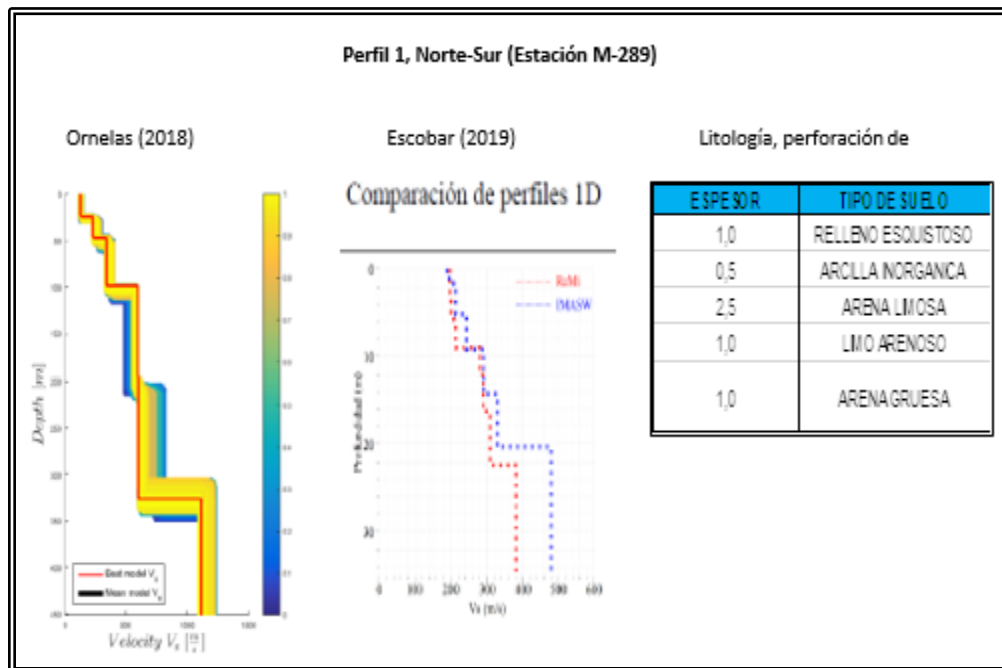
Perfil 1, Norte-Sur (Estación M-289)

Ornelas (2018)

Escobar (2019)

Litología, perforación de

Comparación de perfiles 1D

| ESPESOR | TIPO DE SUELO |
|---|---|
| 1,0 | RELLENO ESQUISTOSO |
| 0,5 | ARCILLA INORGANICA |
| 2,5 | ARENA LIMOSA |
| 1,0 | LIMO ARENOSO |
| 1,0 | ARENA GRUESA |

0
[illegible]
100
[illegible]
200
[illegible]
300
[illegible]
400
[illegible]
$Depth\ [m]$
$Velocity\ V_s\ [\frac{m}{s}]$
0
500
1000
1500
Best model $V_s$
Mean model $V_s$

ReMi
MASW
0
10
20
30
Profundidad (m)
0 100 200 300 400 500 600
Vs (m/s)